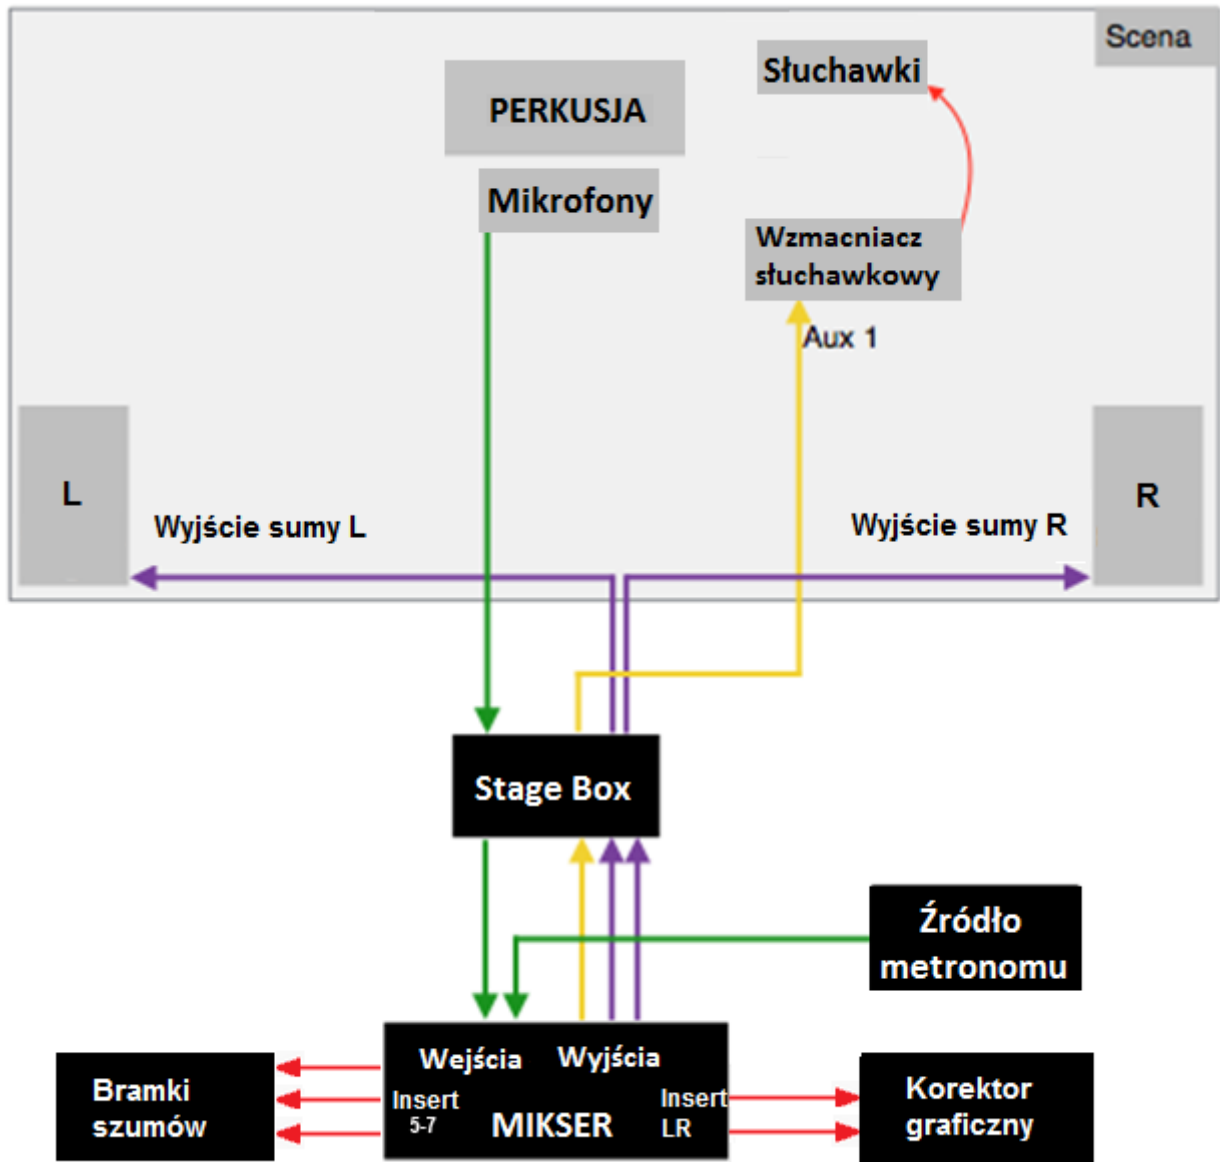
Scena

PERKUSJA

Mikrofony

Słuchawki

Wzmacniacz słuchawkowy

Aux 1

L

Wyjście sumy L

R

Wyjście sumy R

Stage Box

Źródło metronomu

Bramki szumów

Wejścia

Wyjścia

Insert 5-7

MIKSER

Insert LR

Korektor graficzny